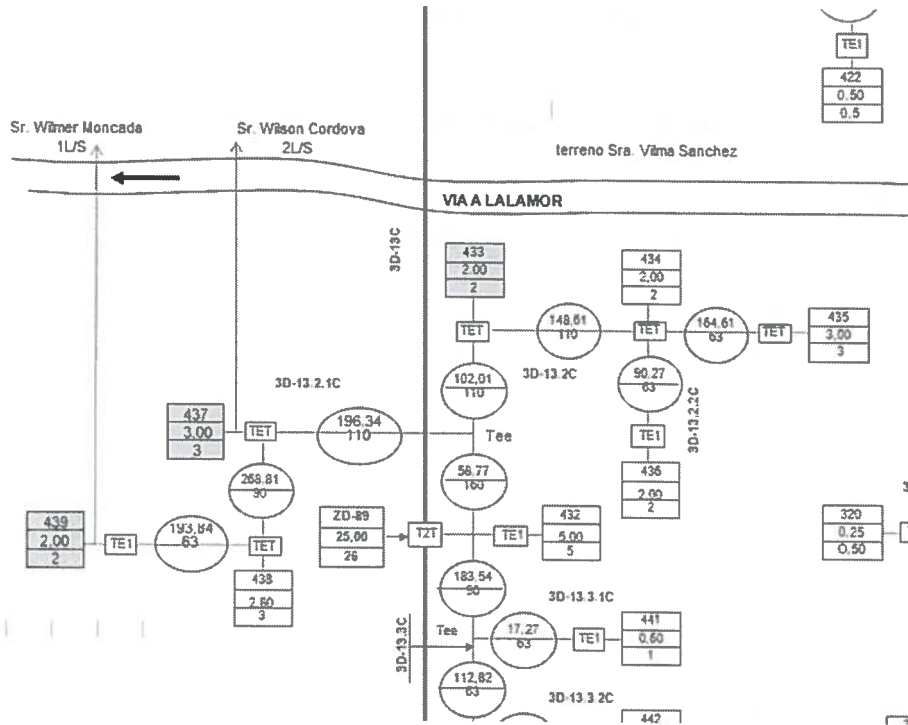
TE1
422
0.50
0.5

Sr. Wilmer Moncada
1L/S

Sr. Wilson Cordova
2L/S

terreno Sra. Vilma Sanchez

VIA A LALAMOR

3D-13C

433
2.00
2

434
2.00
2

TET
148.61
110
TET
164.61
63
TET
435
3.00
3

3D-13.2.1C
3D-13.2C

102.01
110

90.27
63

3D-13.2.2C

437
3.00
3
TET
196.34
110
Tee

TE1
436
2.00
2

268.81
90

56.77
160

439
2.00
2
TE1
193.84
63
TET

ZD-89
25.00
26
T2T
TE1
432
5.00
5

320
0.25
0.50

438
2.60
3

183.54
90

3D-13.3.1C

3D-13.3C
Tee
17.27
63
TE1
441
0.60
1

112.82
63

3D-13.3.2C

442